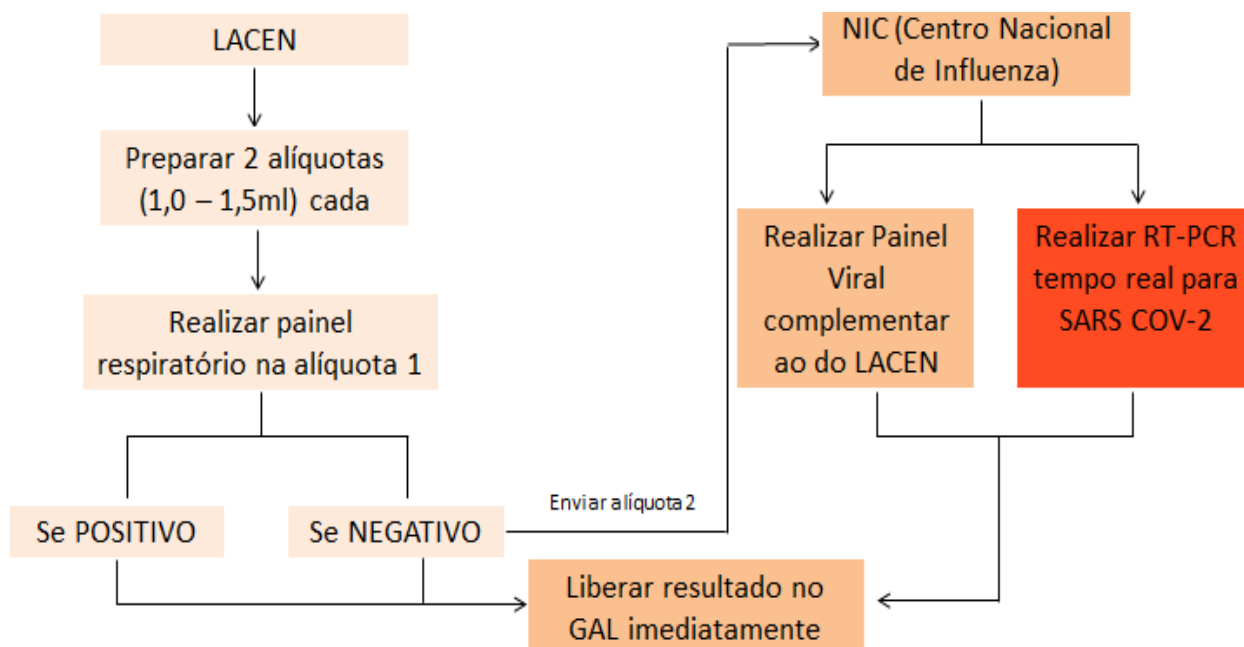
LACEN

Preparar 2 alíquotas (1,0 – 1,5ml) cada

Realizar painel respiratório na alíquota 1

Se POSITIVO

Se NEGATIVO

Enviar alíquota 2

NIC (Centro Nacional de Influenza)

Realizar Painel Viral complementar ao do LACEN

Realizar RT-PCR tempo real para SARS COV-2

Liberar resultado no GAL imediatamente